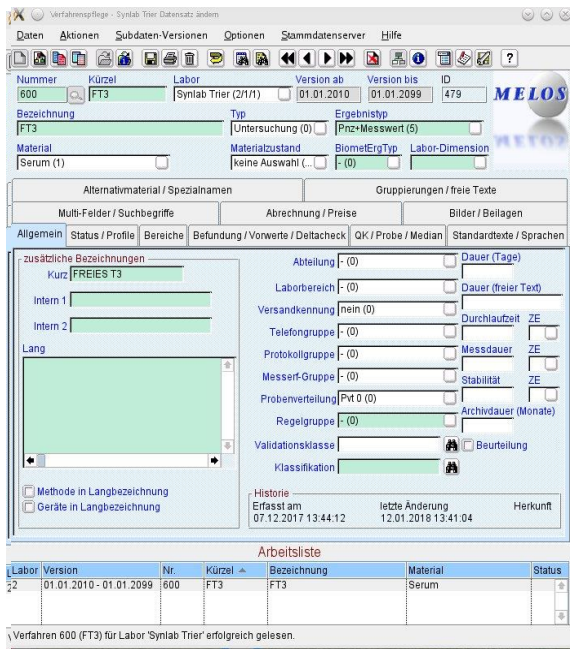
Verfahrenspflege - Synlab Trier Datensatz ändern

Daten Aktionen Subdaten-Versionen Optionen Stammdatenserver Hilfe

Nummer 600
Kürzel FT3
Labor Synlab Trier (2/1/1)
Version ab 01.01.2010
Version bis 01.01.2099
ID 479
MELOS

Bezeichnung FT3
Typ Untersuchung (0)
Ergebnistyp Pnz+Messwert (5)

Material Serum (1)
Materialzustand keine Auswahl (...
BiometErgTyp - (0)
Labor-Dimension

Alternativmaterial / Spezialnamen
Gruppierungen / freie Texte
Multi-Felder / Suchbegriffe
Abrechnung / Preise
Bilder / Beilagen
Allgemein
Status / Profile
Bereiche
Befundung / Vorwerte / Deltacheck
QK / Probe / Median
Standardtexte / Sprachen

zusätzliche Bezeichnungen
Kurz FREIES T3
Intern 1
Intern 2
Lang

Methode in Langbezeichnung
Geräte in Langbezeichnung

Abteilung - (0)
Laborbereich - (0)
Versandkennung nein (0)
Telefongruppe - (0)
Protokollgruppe - (0)
Messerf-Gruppe - (0)
Probenverteilung Pvt 0 (0)
Regelgruppe - (0)
Validationsklasse
Klassifikation
Beurteilung

Dauer (Tage)
Dauer (freier Text)
Durchlaufzeit ZE
Messdauer ZE
Stabilität ZE
Archivdauer (Monate)

Historie
Erfasst am 07.12.2017 13:44:12
letzte Änderung 12.01.2018 13:41:04
Herkunft

Arbeitsliste

| Labor | Version | Nr. | Kürzel | Bezeichnung | Material | Status |
|---|---|---|---|---|---|---|
| 2 | 01.01.2010 - 01.01.2099 | 600 | FT3 | FT3 | Serum | |

Verfahren 600 (FT3) für Labor 'Synlab Trier' erfolgreich gelesen.